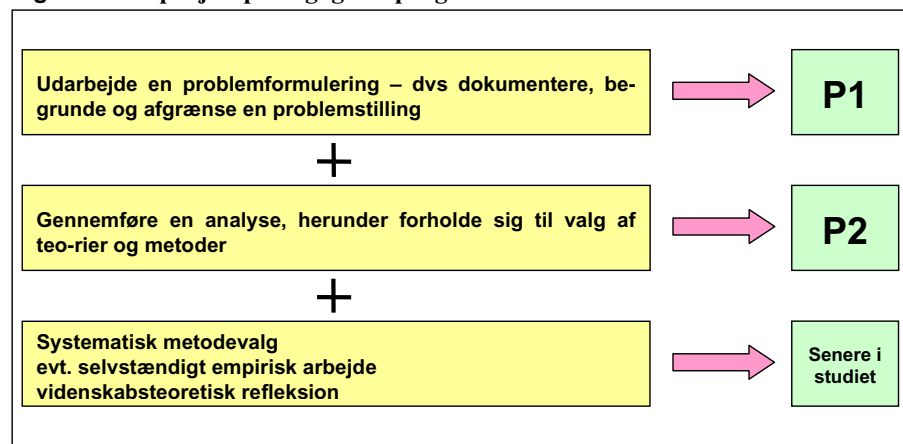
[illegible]

Udarbejde en problemformulering – dvs dokumentere, begrunde og afgrænse en problemstilling

P1

+

Gennemføre en analyse, herunder forholde sig til valg af teo-rier og metoder

P2

+

Systematisk metodevalg
evt. selvstændigt empirisk arbejde
videnskabsteoretisk refleksion

Senere i studiet